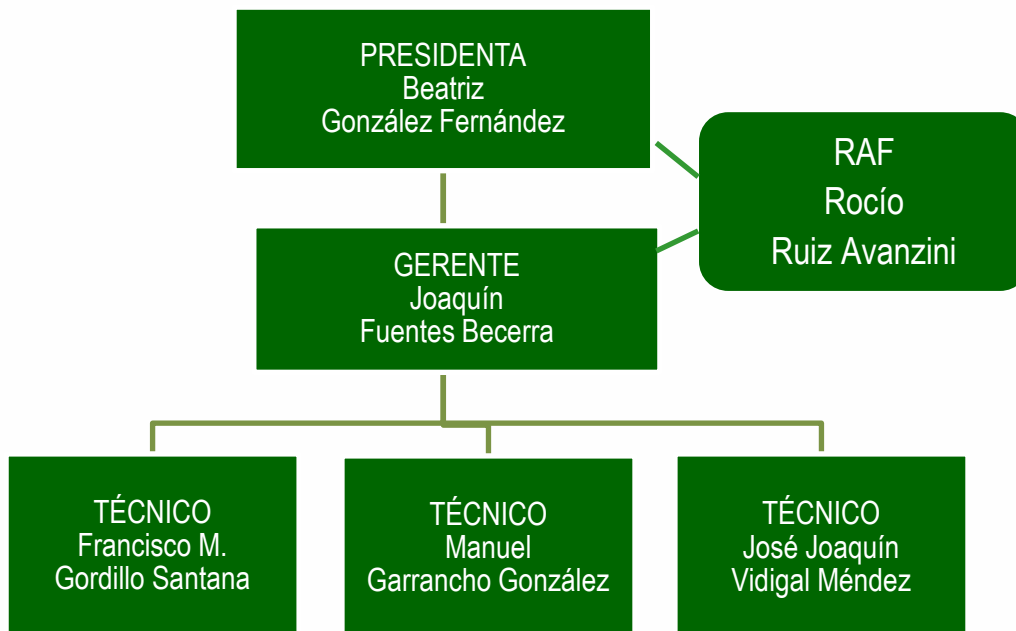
PRESIDENTA
Beatriz
González Fernández

RAF
Rocío
Ruiz Avanzini

GERENTE
Joaquín
Fuentes Becerra

TÉCNICO
Francisco M.
Gordillo Santana

TÉCNICO
Manuel
Garrancho González

TÉCNICO
José Joaquín
Vidigal Méndez